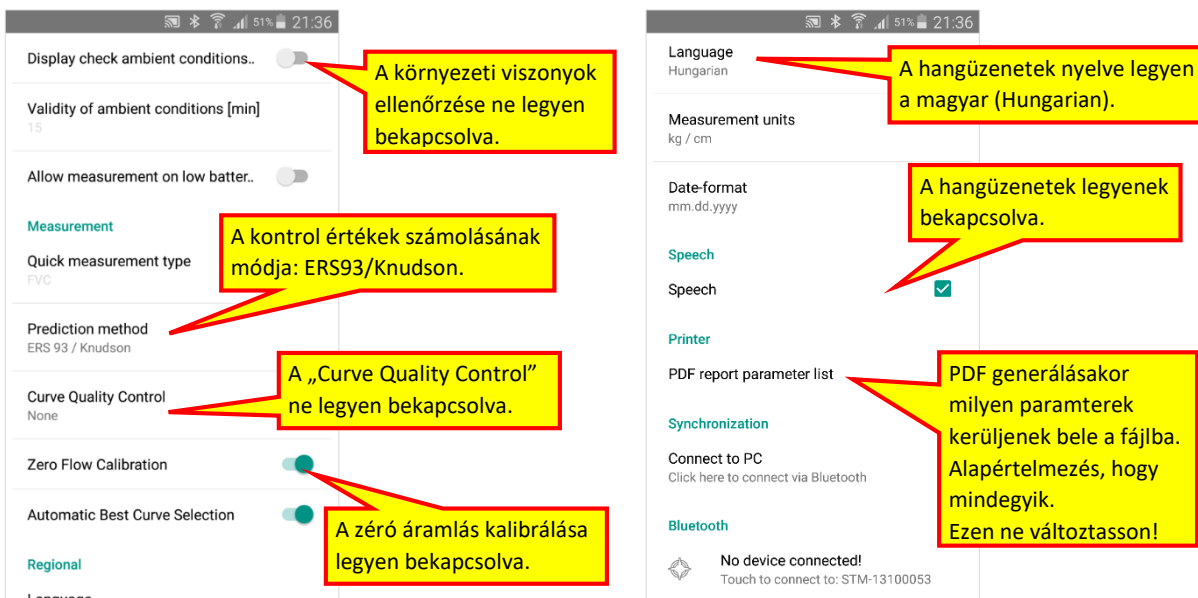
51% 21:36

Display check ambient conditions..

A környezeti viszonyok ellenőrzése ne legyen bekapcsolva.

Validity of ambient conditions [min]
15

Allow measurement on low batter..

Measurement

A kontrol értékek számolásának módja: ERS93/Knudson.

Quick measurement type
FVC

Prediction method
ERS 93 / Knudson

A „Curve Quality Control" ne legyen bekapcsolva.

Curve Quality Control
None

Zero Flow Calibration

Automatic Best Curve Selection

A zéró áramlás kalibrálása legyen bekapcsolva.

Regional

Language

51% 21:36

Language
Hungarian

A hangüzenetek nyelve legyen a magyar (Hungarian).

Measurement units
kg / cm

Date-format
mm.dd.yyyy

A hangüzenetek legyenek bekapcsolva.

Speech

Speech

Printer

PDF report parameter list

PDF generálásakor milyen paramterek kerüljenek bele a fájlba. Alapértelmezés, hogy mindegyik.
Ezen ne változtasson!

Synchronization

Connect to PC
Click here to connect via Bluetooth

Bluetooth

No device connected!
Touch to connect to: STM-13100053